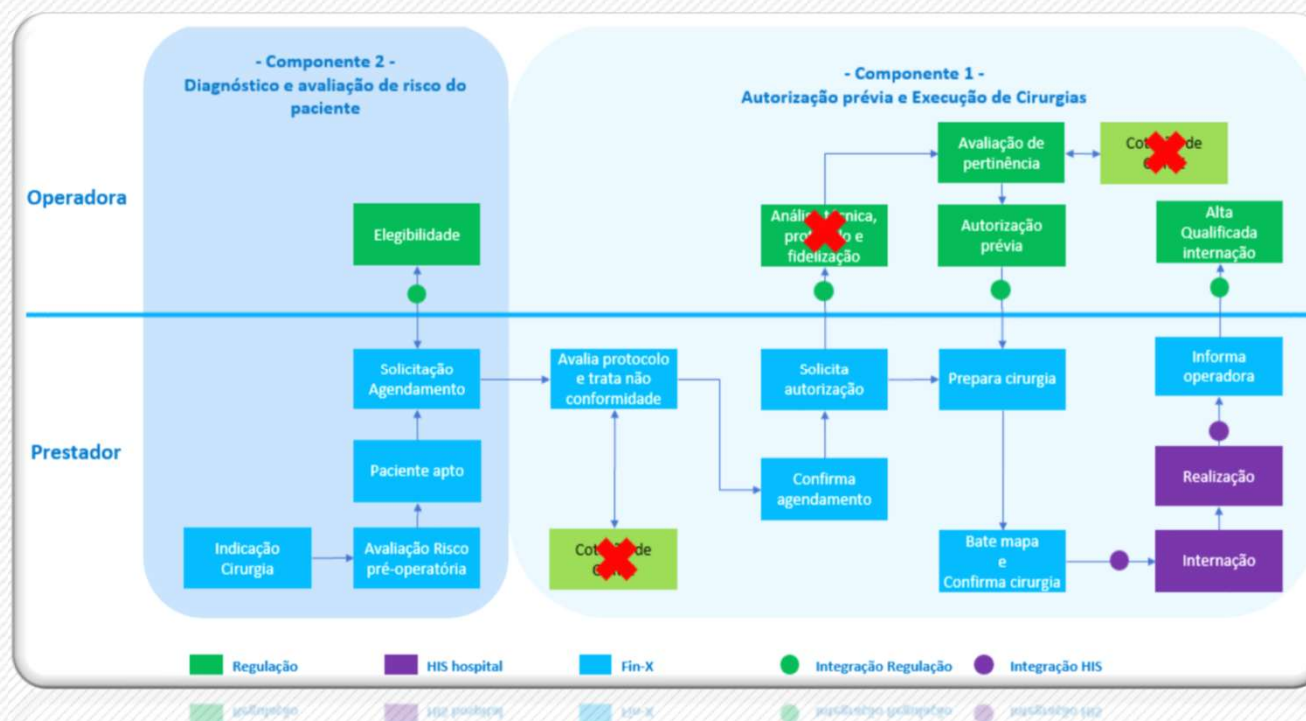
- Componente 2 -
Diagnóstico e avaliação de risco do paciente

- Componente 1 -
Autorização prévia e Execução de Cirurgias

Operadora

Prestador

Elegibilidade

Análi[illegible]nica, pro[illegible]o e fidelização

Avaliação de pertinência

Cot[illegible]de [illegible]

Autorização prévia

Alta Qualificada internação

Solicitação Agendamento

Avalia protocolo e trata não conformidade

Solicita autorização

Prepara cirurgia

Informa operadora

Paciente apto

Confirma agendamento

Realização

Indicação Cirurgia

Avaliação Risco pré-operatória

Cot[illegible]de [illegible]

Bate mapa e Confirma cirurgia

Internação

Regulação
HIS hospital
Fin-X
Integração Regulação
Integração HIS